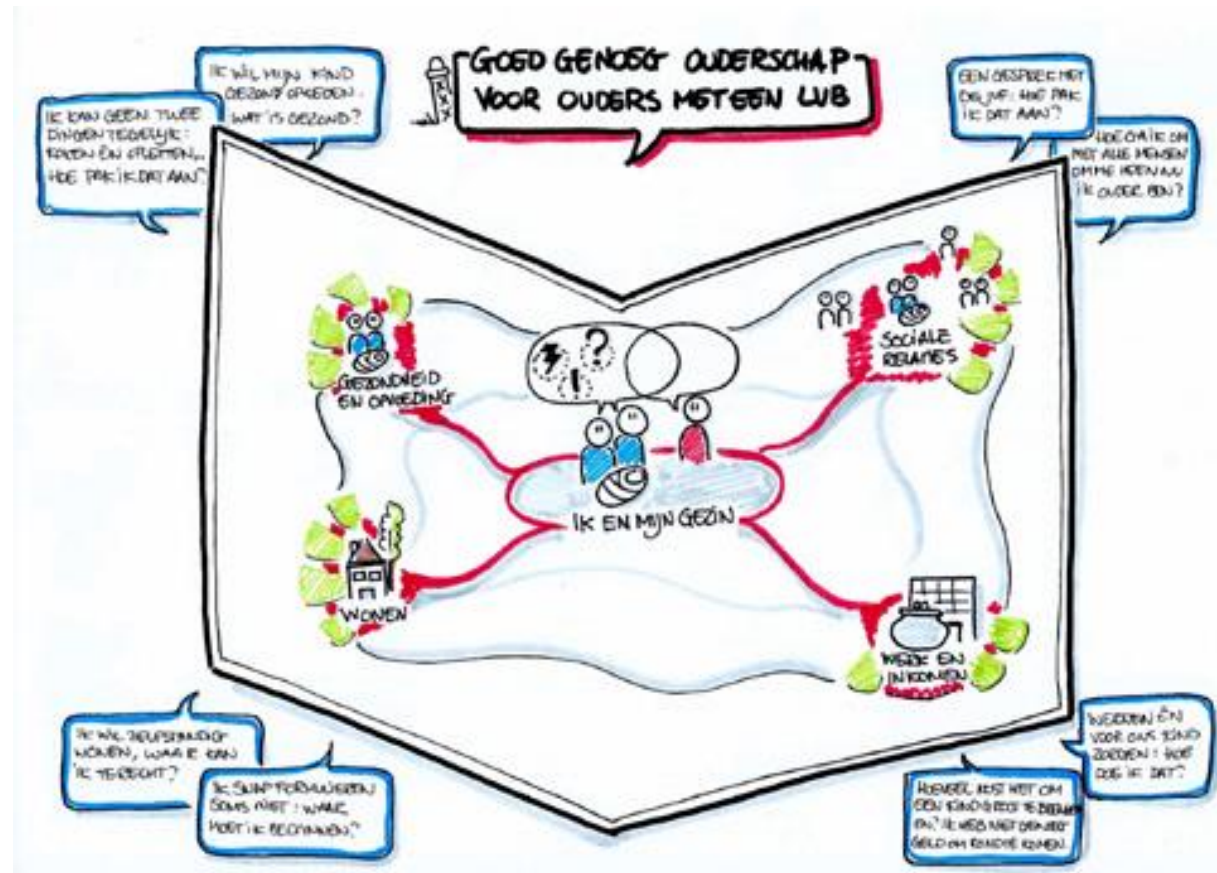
GOED GENOEG OUDERSCHAP VOOR OUDERS MET EEN LVB

IK WIL MIJN KIND GEZOND OPVOEDEN: WAT IS GEZOND?

IK KAN GEEN TWEE DINGEN TEGELIJK: KOKEN EN OPLETTEN. HOE PAK IK DAT AAN?

EEN GESPREK MET DE JVF: HOE PAK IK DAT AAN?

HOE GA IK OM MET ALLE MENSEN DIE ERBIJ KOMEN NU IK OUDER BEN?

GEZONDHEID EN OPVOEDING

SOCIALE RELATIES

IK EN MIJN GEZIN

WONEN

WERK EN INKOMEN

IK WIL ZELFSTANDIG WONEN, WAAR KAN IK TERECHT?

IK SNAP FORMULIEREN SOMS NIET: WAAR MOET IK BEGINNEN?

WERKEN EN VOOR ONS KIND ZORGEN: HOE DOE IK DAT?

HOEVEEL KOST HET OM EEN KIND GROOT TE BRENGEN? IK HEB NIET GENOEG GELD OM RONDTE KOMEN